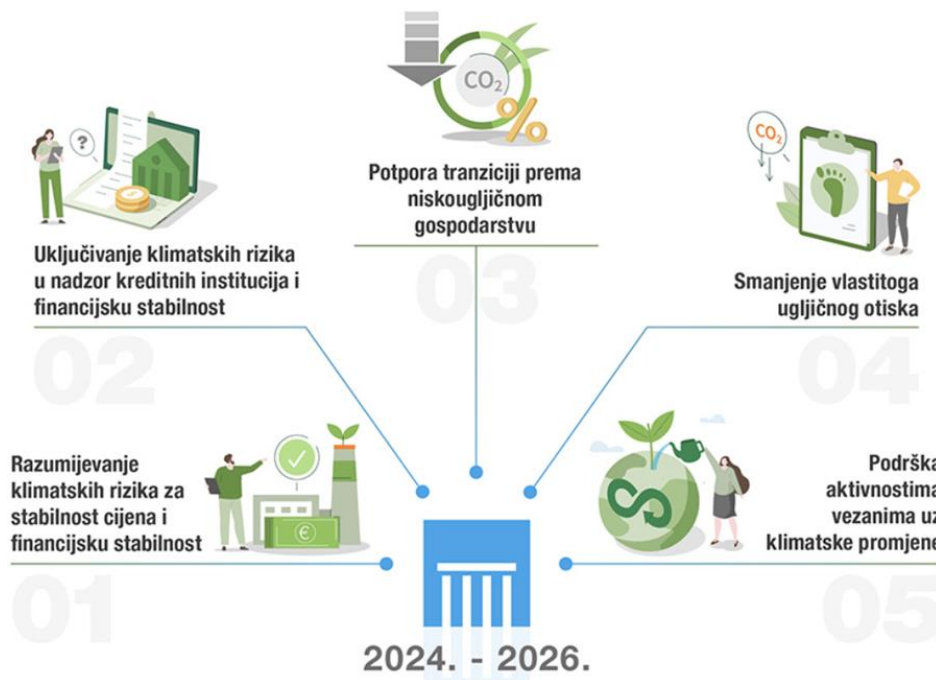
$CO_2$

%

Potpora tranziciji prema niskougljičnom gospodarstvu

03

Uključivanje klimatskih rizika u nadzor kreditnih institucija i financijsku stabilnost

02

$CO_2$

Smanjenje vlastitoga ugljičnog otiska

04

Razumijevanje klimatskih rizika za stabilnost cijena i financijsku stabilnost

01

€

Podrška aktivnostima vezanima uz klimatske promjene

05

2024. - 2026.